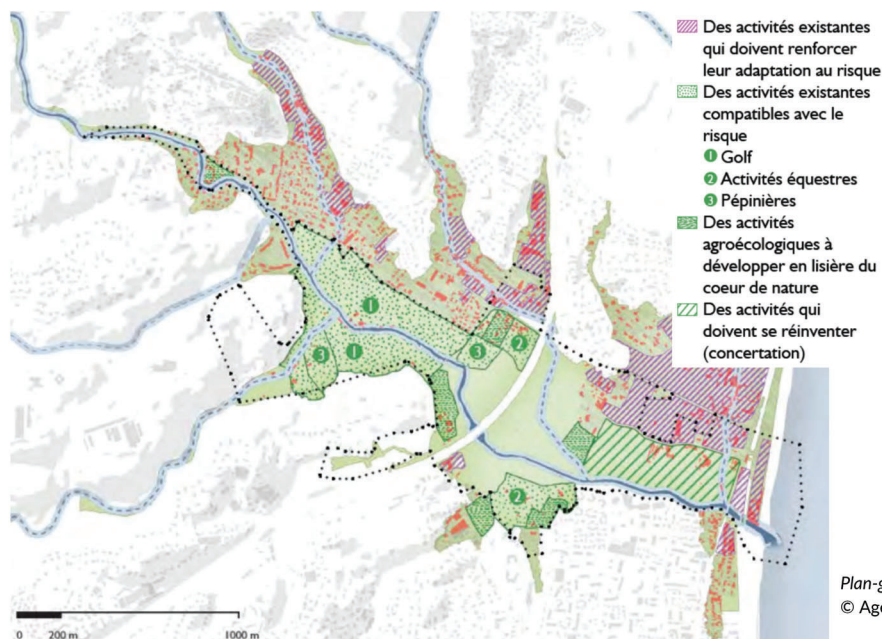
Des activités existantes qui doivent renforcer leur adaptation au risque

Des activités existantes compatibles avec le risque

1 Golf

2 Activités équestres

3 Pépinières

Des activités agroécologiques à développer en lisière du coeur de nature

Des activités qui doivent se réinventer (concertation)

1

1

3

3

2

2

0 200 m 1000 m

Plan-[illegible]
© Ag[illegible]